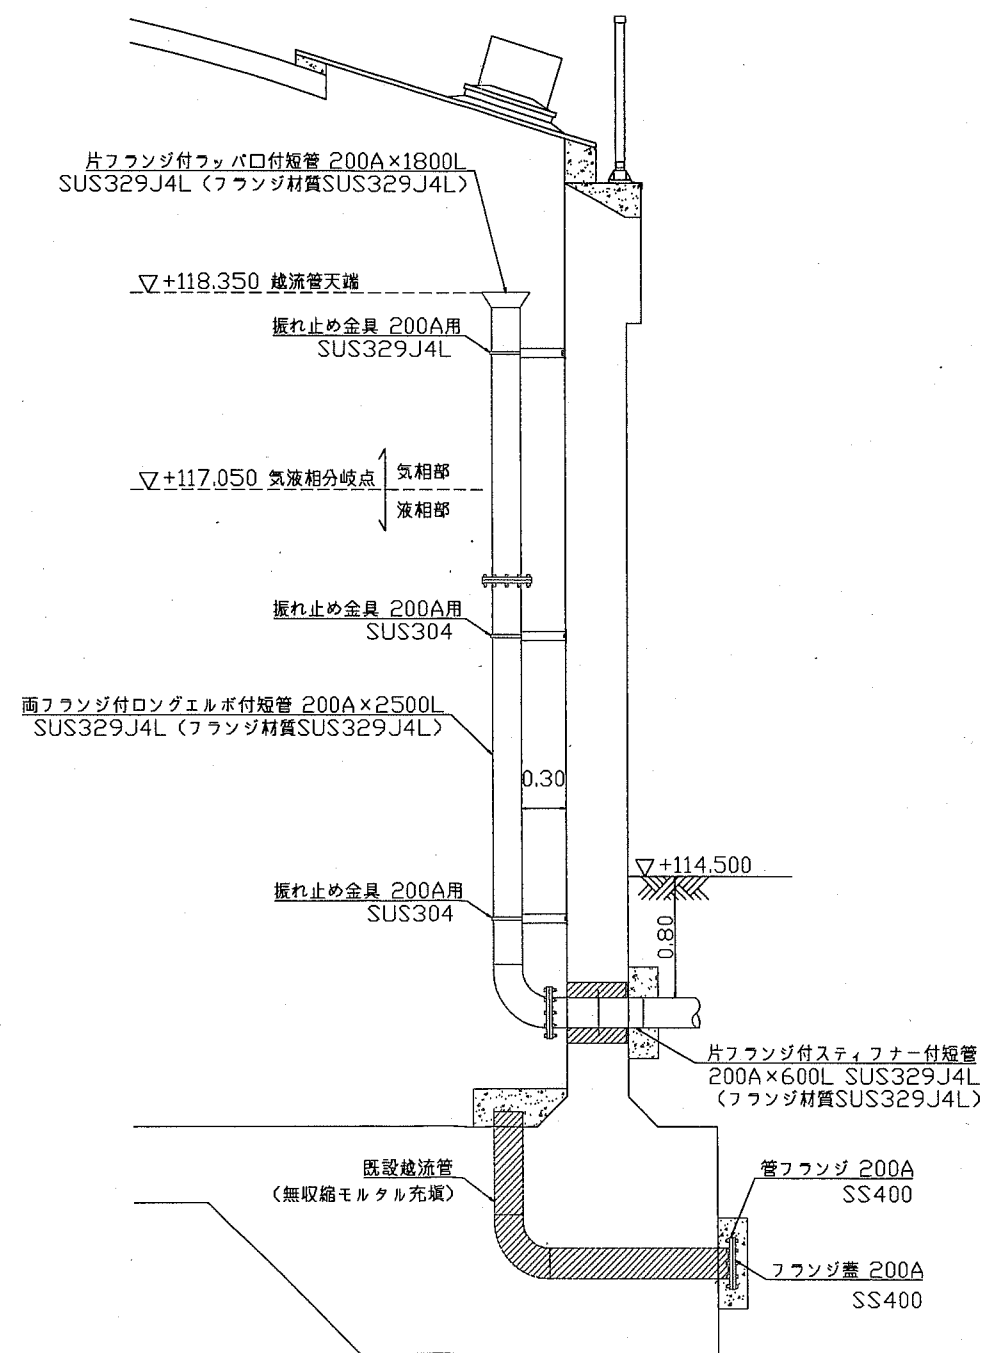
片フランジ付ラッパ口付短管 200A×1800L
SUS329J4L（フランジ材質SUS329J4L）

▽+118.350 越流管天端

振れ止め金具 200A用
SUS329J4L

▽+117.050 気液相分岐点

気相部

液相部

振れ止め金具 200A用
SUS304

両フランジ付ロングエルボ付短管 200A×2500L
SUS329J4L（フランジ材質SUS329J4L）

0.30

▽+114.500

振れ止め金具 200A用
SUS304

0.80

片フランジ付スティフナー付短管
200A×600L SUS329J4L
（フランジ材質SUS329J4L）

既設越流管
（無収縮モルタル充填）

管フランジ 200A
SS400

フランジ蓋 200A
SS400